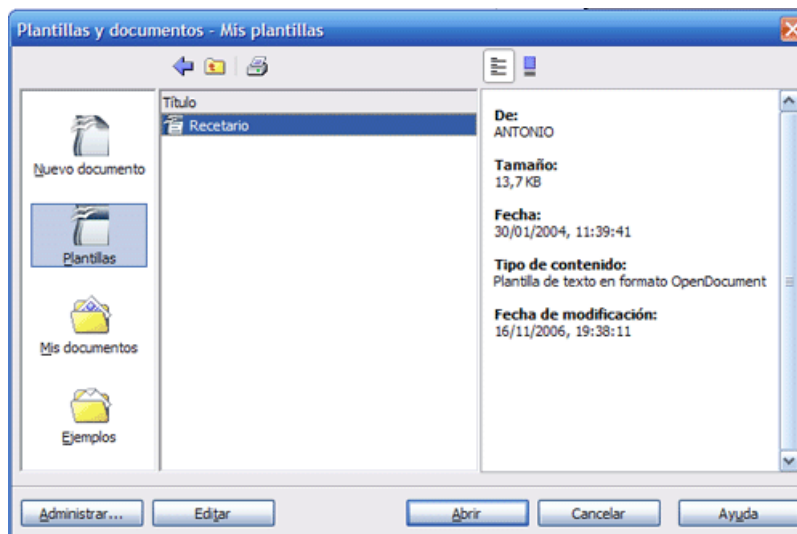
Plantillas y documentos - Mis plantillas

Nuevo documento

Plantillas

Mis documentos

Ejemplos

Título

Recetario

De:
ANTONIO

Tamaño:
13,7 KB

Fecha:
30/01/2004, 11:39:41

Tipo de contenido:
Plantilla de texto en formato OpenDocument

Fecha de modificación:
16/11/2006, 19:38:11

Administrar...

Editar

Abrir

Cancelar

Ayuda